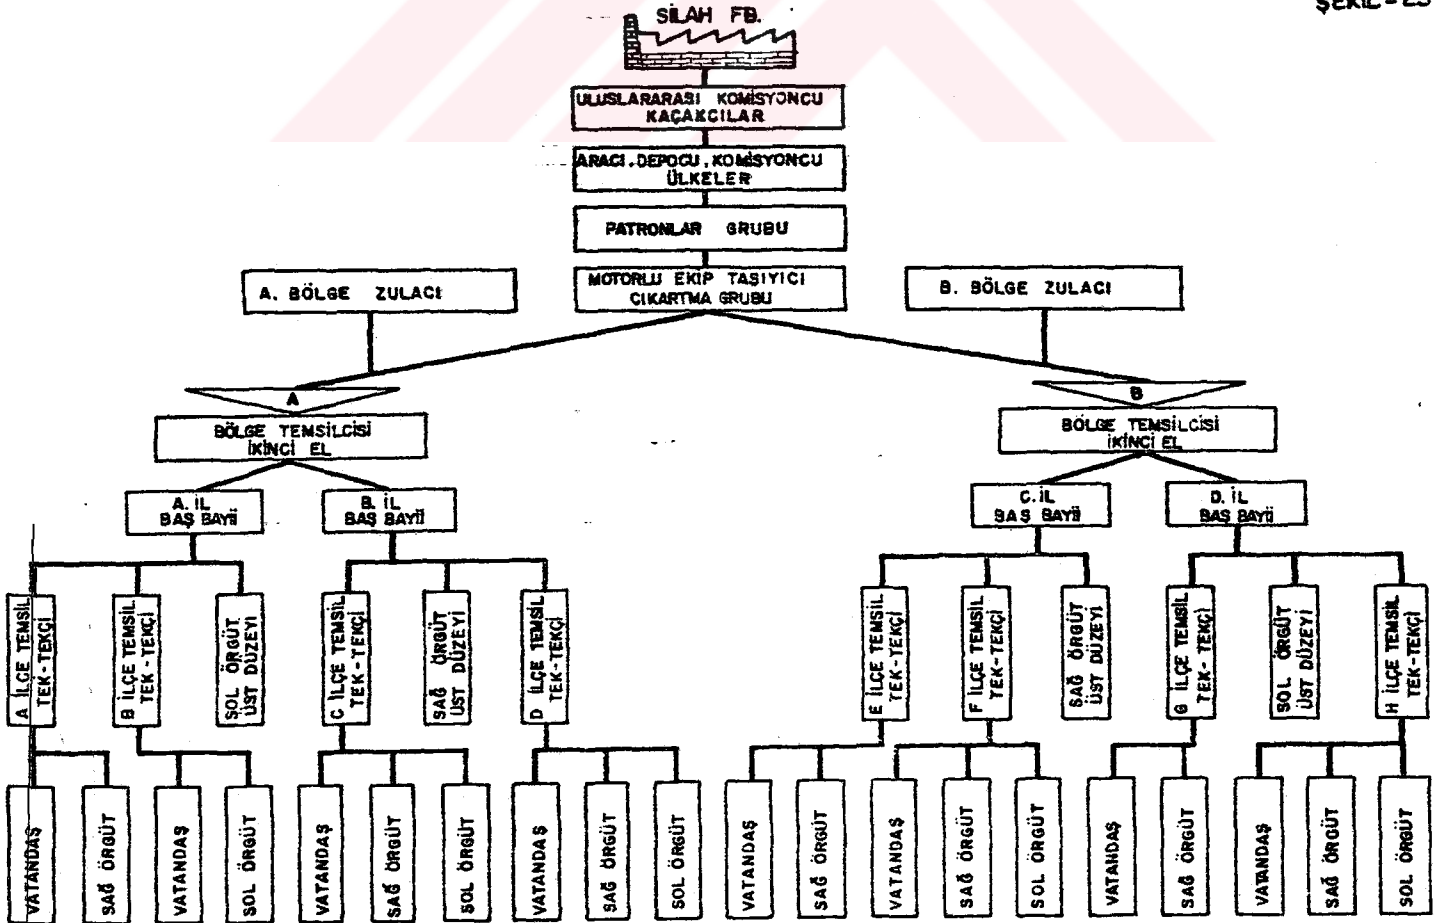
ŞEKİL-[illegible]

SİLAH FB.

ULUSLARARASI KOMİSYONCU KAÇAKÇILAR

ARACI, DEPOCU, KOMİSYONCU ÜLKELER

PATRONLAR GRUBU

A. BÖLGE ZULACI

MOTORLU EKİP TAŞIYICI ÇIKARTMA GRUBU

B. BÖLGE ZULACI

A

BÖLGE TEMSİLCİSİ İKİNCİ EL

B

BÖLGE TEMSİLCİSİ İKİNCİ EL

A. İL BAŞ BAYİİ

B. İL BAŞ BAYİİ

C. İL BAŞ BAYİİ

D. İL BAŞ BAYİİ

A İLÇE TEMSİL TEK-TEKÇİ

B İLÇE TEMSİL TEK-TEKÇİ

SOL ÖRGÜT ÜST DÜZEYİ

C İLÇE TEMSİL TEK-TEKÇİ

SAĞ ÖRGÜT ÜST DÜZEYİ

D İLÇE TEMSİL TEK-TEKÇİ

E İLÇE TEMSİL TEK-TEKÇİ

F İLÇE TEMSİL TEK-TEKÇİ

SAĞ ÖRGÜT ÜST DÜZEYİ

G İLÇE TEMSİL TEK-TEKÇİ

SOL ÖRGÜT ÜST DÜZEYİ

H İLÇE TEMSİL TEK-TEKÇİ

VATANDAŞ

SAĞ ÖRGÜT

VATANDAŞ

SOL ÖRGÜT

VATANDAŞ

SAĞ ÖRGÜT

SOL ÖRGÜT

VATANDAŞ

SAĞ ÖRGÜT

SOL ÖRGÜT

VATANDAŞ

SAĞ ÖRGÜT

VATANDAŞ

SAĞ ÖRGÜT

SOL ÖRGÜT

VATANDAŞ

SAĞ ÖRGÜT

VATANDAŞ

SAĞ ÖRGÜT

SOL ÖRGÜT